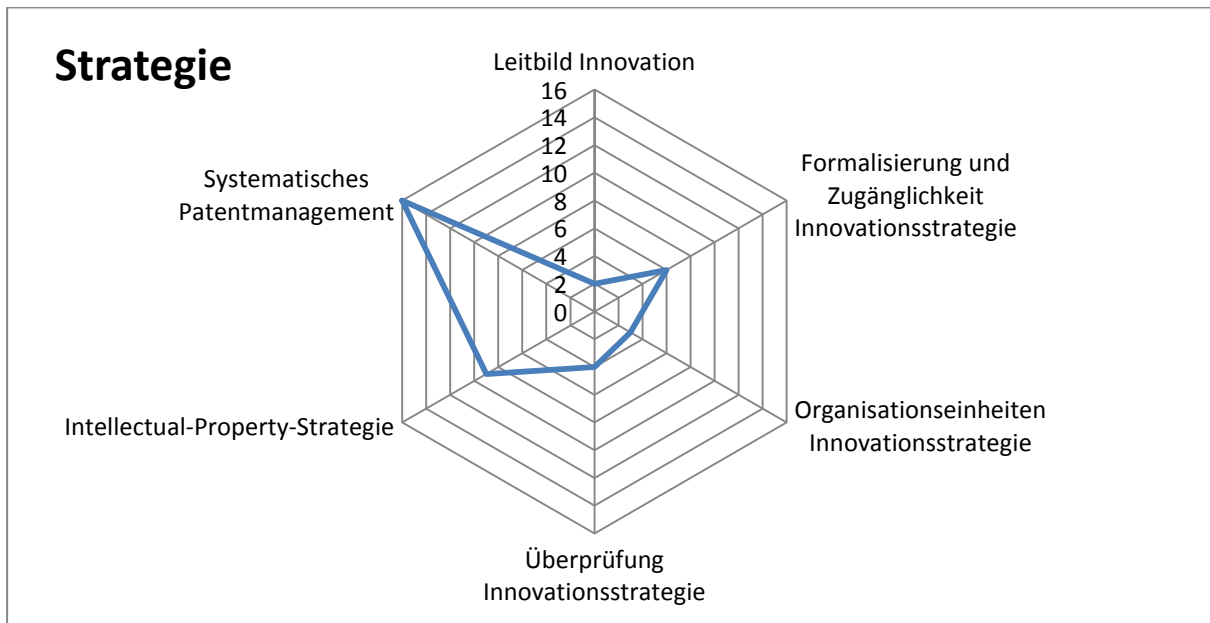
Strategie

Leitbild Innovation

16
14
12
10
8
6
4
2
0

Formalisierung und Zugänglichkeit Innovationsstrategie

Organisationseinheiten Innovationsstrategie

Überprüfung Innovationsstrategie

Intellectual-Property-Strategie

Systematisches Patentmanagement